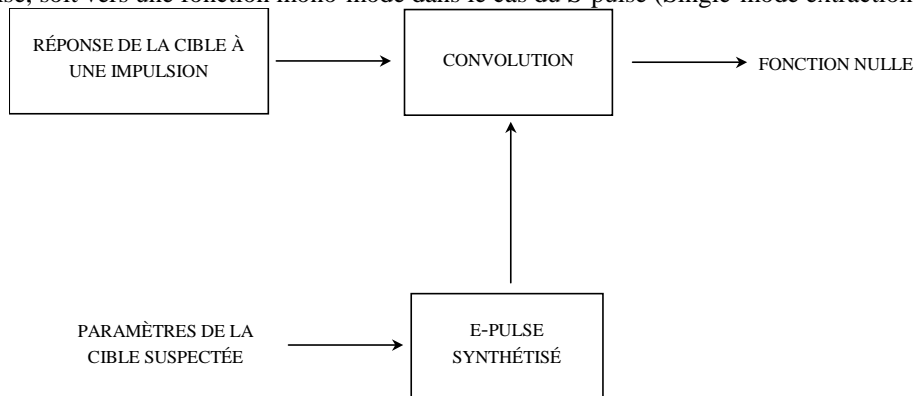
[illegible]se, soit vers une fonction mono-mode dans le cas du S-pulse (Single-mode extraction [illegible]

RÉPONSE DE LA CIBLE À UNE IMPULSION

CONVOLUTION

FONCTION NULLE

PARAMÈTRES DE LA CIBLE SUSPECTÉE

E-PULSE SYNTHÉTISÉ